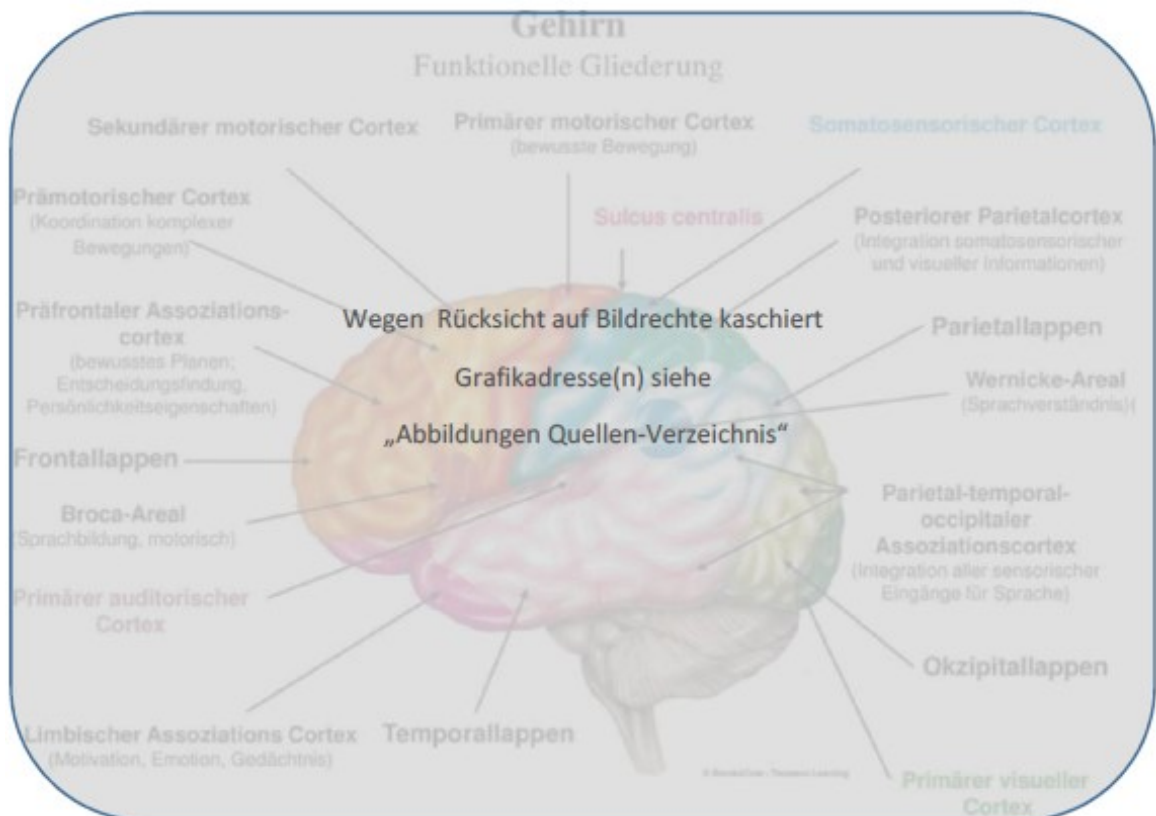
Gehirn
Funktionelle Gliederung

Sekundärer motorischer Cortex

Primärer motorischer Cortex
(bewusste Bewegung)

Somatosensorischer Cortex

Prämotorischer Cortex
(Koordination komplexer Bewegungen)

Sulcus centralis

Posteriorer Parietalcortex
(Integration somatosensorischer und visueller Informationen)

Präfrontaler Assoziationscortex
(bewusstes Planen; Entscheidungsfindung, Persönlichkeitseigenschaften)

Wegen Rücksicht auf Bildrechte kaschiert

Grafikadresse(n) siehe

„Abbildungen Quellen-Verzeichnis“

Parietallappen

Wernicke-Areal
(Sprachverständnis)(

Frontallappen

Broca-Areal
(Sprachbildung, motorisch)

Parietal-temporal-occipitaler Assoziationscortex
(Integration aller sensorischer Eingänge für Sprache)

Primärer auditorischer Cortex

Okzipitallappen

Limbischer Assoziations Cortex
(Motivation, Emotion, Gedächtnis)

Temporallappen

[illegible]

Primärer visueller Cortex